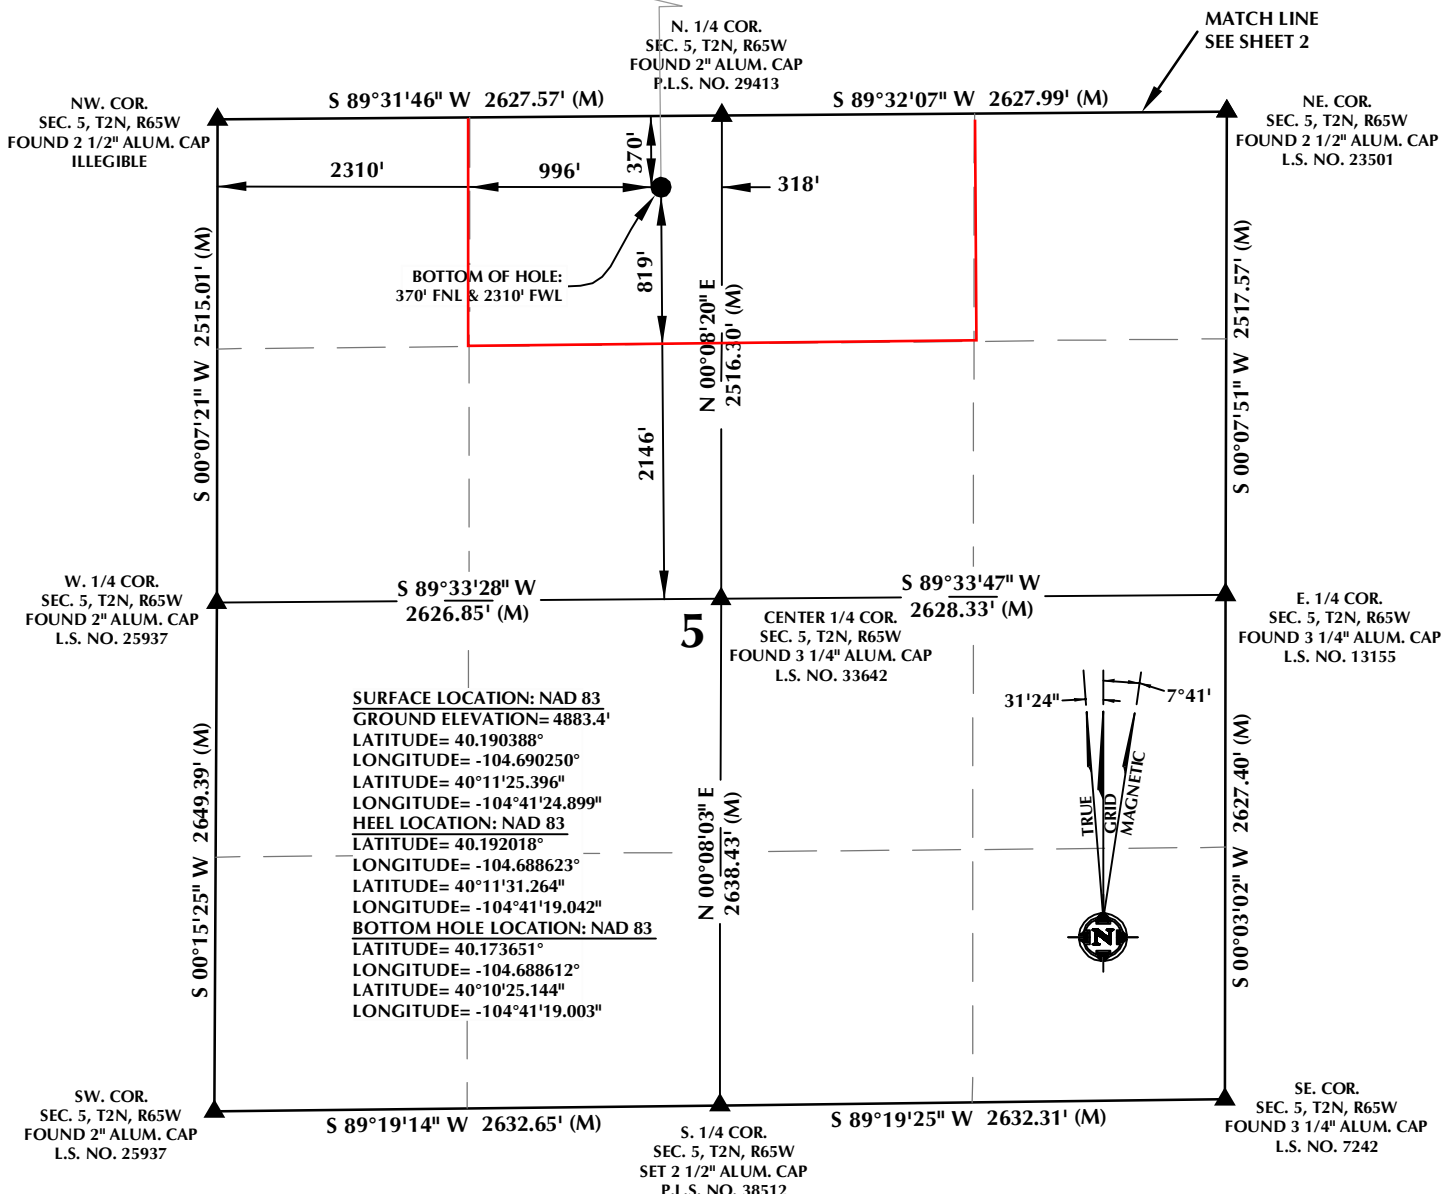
N. 1/4 COR.
SEC. 5, T2N, R65W
FOUND 2" ALUM. CAP
P.L.S. NO. 29413

MATCH LINE
SEE SHEET 2

NW. COR.
SEC. 5, T2N, R65W
FOUND 2 1/2" ALUM. CAP
ILLEGIBLE

S 89°31'46" W 2627.57' (M)

S 89°32'07" W 2627.99' (M)

NE. COR.
SEC. 5, T2N, R65W
FOUND 2 1/2" ALUM. CAP
L.S. NO. 23501

2310'

996'

370'

318'

BOTTOM OF HOLE:
370' FNL & 2310' FWL

819'

S 00°07'21" W 2515.01' (M)

N 00°08'20" E 2516.30' (M)

S 00°07'51" W 2517.57' (M)

2146'

W. 1/4 COR.
SEC. 5, T2N, R65W
FOUND 2" ALUM. CAP
L.S. NO. 25937

S 89°33'28" W
2626.85' (M)

S 89°33'47" W
2628.33' (M)

E. 1/4 COR.
SEC. 5, T2N, R65W
FOUND 3 1/4" ALUM. CAP
L.S. NO. 13155

5

CENTER 1/4 COR.
SEC. 5, T2N, R65W
FOUND 3 1/4" ALUM. CAP
L.S. NO. 33642

31'24"

7°41'

SURFACE LOCATION: NAD 83
GROUND ELEVATION= 4883.4'
LATITUDE= 40.190388°
LONGITUDE= -104.690250°
LATITUDE= 40°11'25.396"
LONGITUDE= -104°41'24.899"
HEEL LOCATION: NAD 83
LATITUDE= 40.192018°
LONGITUDE= -104.688623°
LATITUDE= 40°11'31.264"
LONGITUDE= -104°41'19.042"
BOTTOM HOLE LOCATION: NAD 83
LATITUDE= 40.173651°
LONGITUDE= -104.688612°
LATITUDE= 40°10'25.144"
LONGITUDE= -104°41'19.003"

TRUE
GRID
MAGNETIC

S 00°15'25" W 2649.39' (M)

N 00°08'03" E 2638.43' (M)

S 00°03'02" W 2627.40' (M)

N

SW. COR.
SEC. 5, T2N, R65W
FOUND 2" ALUM. CAP
L.S. NO. 25937

S 89°19'14" W 2632.65' (M)

S 89°19'25" W 2632.31' (M)

SE. COR.
SEC. 5, T2N, R65W
FOUND 3 1/4" ALUM. CAP
L.S. NO. 7242

S. 1/4 COR.
SEC. 5, T2N, R65W
SET 2 1/2" ALUM. CAP
P.L.S. NO. 38512